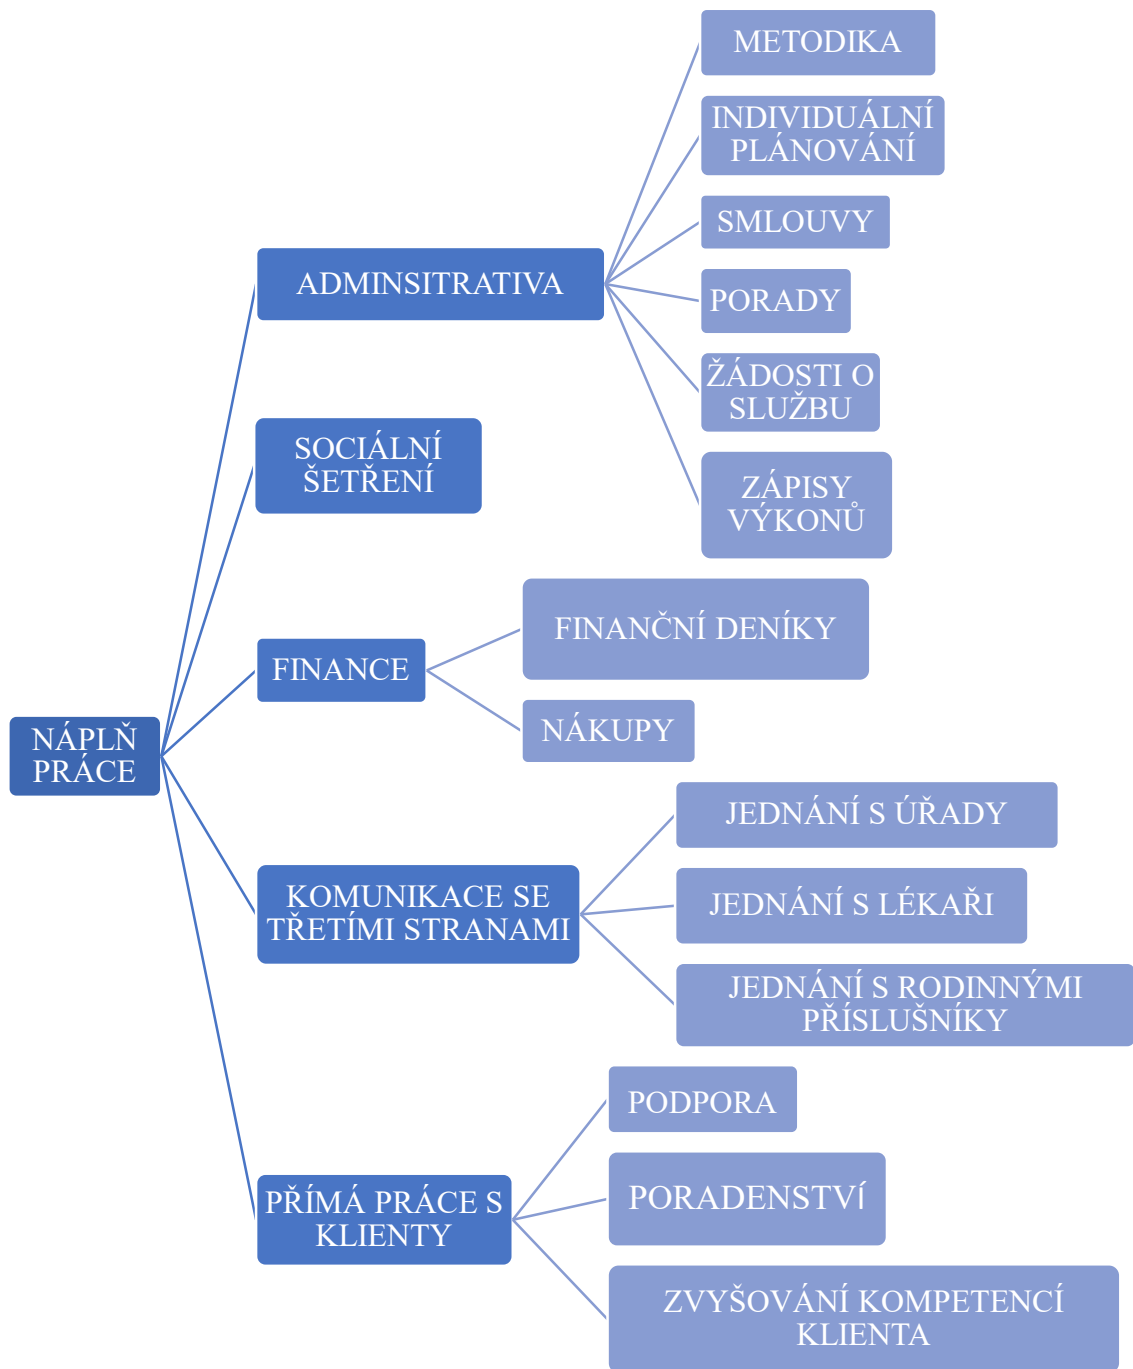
NÁPLŇ PRÁCE

ADMINSITRATIVA

METODIKA

INDIVIDUÁLNÍ PLÁNOVÁNÍ

SMLOUVY

PORADY

ŽÁDOSTI O SLUŽBU

ZÁPISY VÝKONŮ

SOCIÁLNÍ ŠETŘENÍ

FINANCE

FINANČNÍ DENÍKY

NÁKUPY

KOMUNIKACE SE TŘETÍMI STRANAMI

JEDNÁNÍ S ÚŘADY

JEDNÁNÍ S LÉKAŘI

JEDNÁNÍ S RODINNÝMI PŘÍSLUŠNÍKY

PŘÍMÁ PRÁCE S KLIENTY

PODPORA

PORADENSTVÍ

ZVYŠOVÁNÍ KOMPETENCÍ KLIENTA